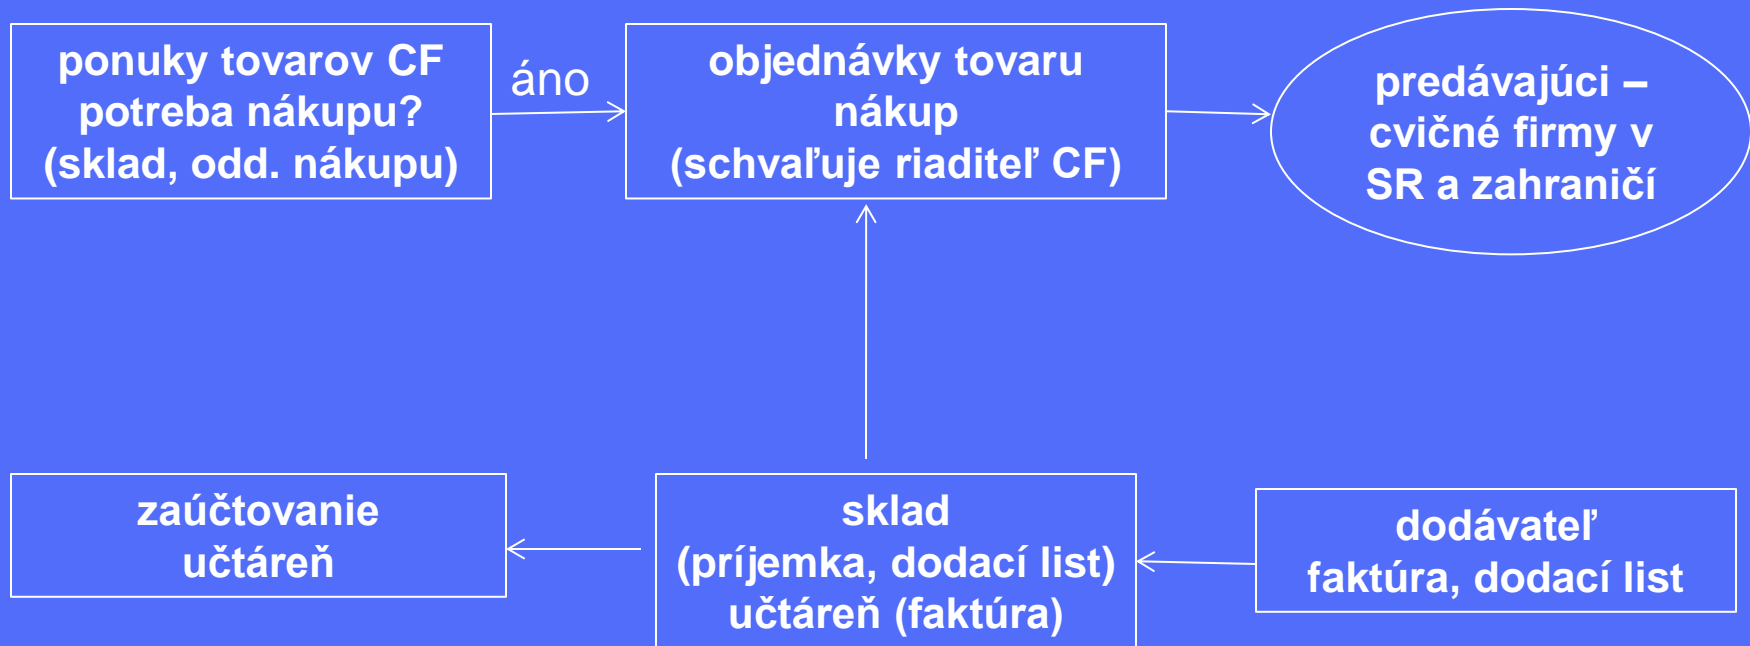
ponuky tovarov CF
potreba nákupu?
(sklad, odd. nákupu)

áno

objednávky tovaru
nákup
(schvaľuje riaditeľ CF)

predávajúci – cvičné firmy v SR a zahraničí

zaúčtovanie
učtáreň

sklad
(príjemka, dodací list)
učtáreň (faktúra)

dodávateľ
faktúra, dodací list